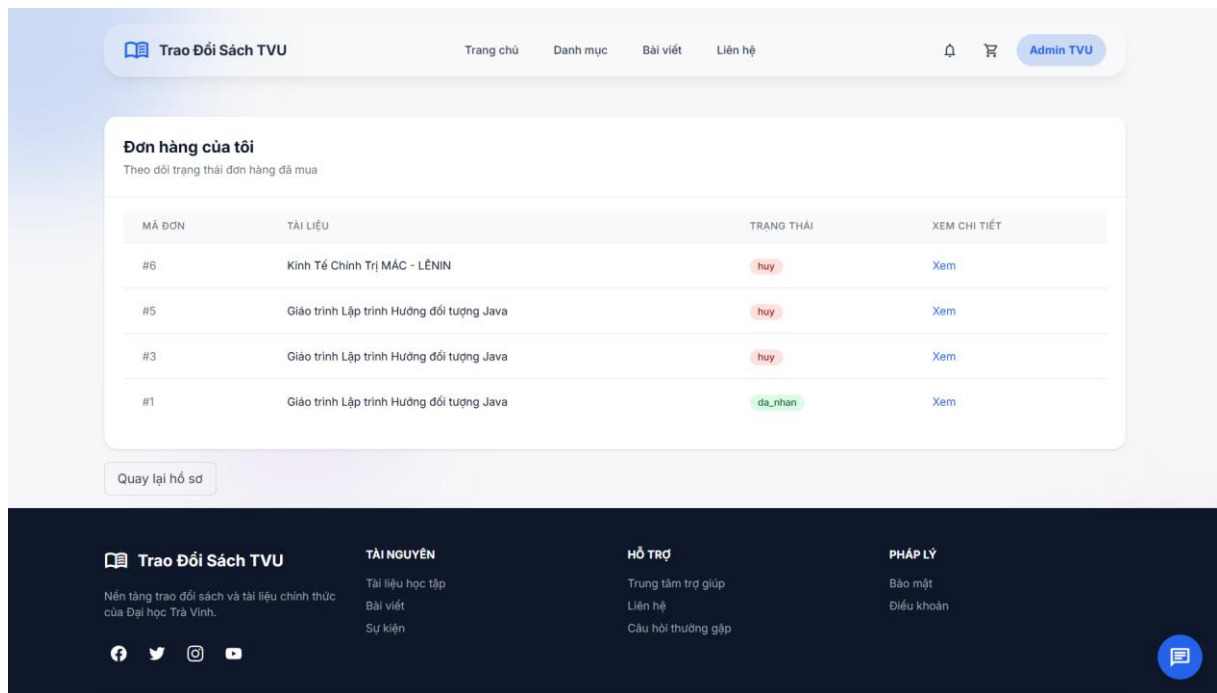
Trao Đổi Sách TVU

Trang chủ Danh mục Bài viết Liên hệ

Admin TVU

Đơn hàng của tôi

Theo dõi trạng thái đơn hàng đã mua

| MÃ ĐƠN | TÀI LIỆU | TRẠNG THÁI | XEM CHI TIẾT |
|---|---|---|---|
| #6 | Kinh Tế Chính Trị MÁC - LÊNIN | huy | Xem |
| #5 | Giáo trình Lập trình Hướng đối tượng Java | huy | Xem |
| #3 | Giáo trình Lập trình Hướng đối tượng Java | huy | Xem |
| #1 | Giáo trình Lập trình Hướng đối tượng Java | da_nhan | Xem |

Quay lại hồ sơ

Trao Đổi Sách TVU

Nền tảng trao đổi sách và tài liệu chính thức của Đại học Trà Vinh.

TÀI NGUYÊN
Tài liệu học tập
Bài viết
Sự kiện

HỖ TRỢ
Trung tâm trợ giúp
Liên hệ
Câu hỏi thường gặp

PHÁP LÝ
Bảo mật
Điều khoản